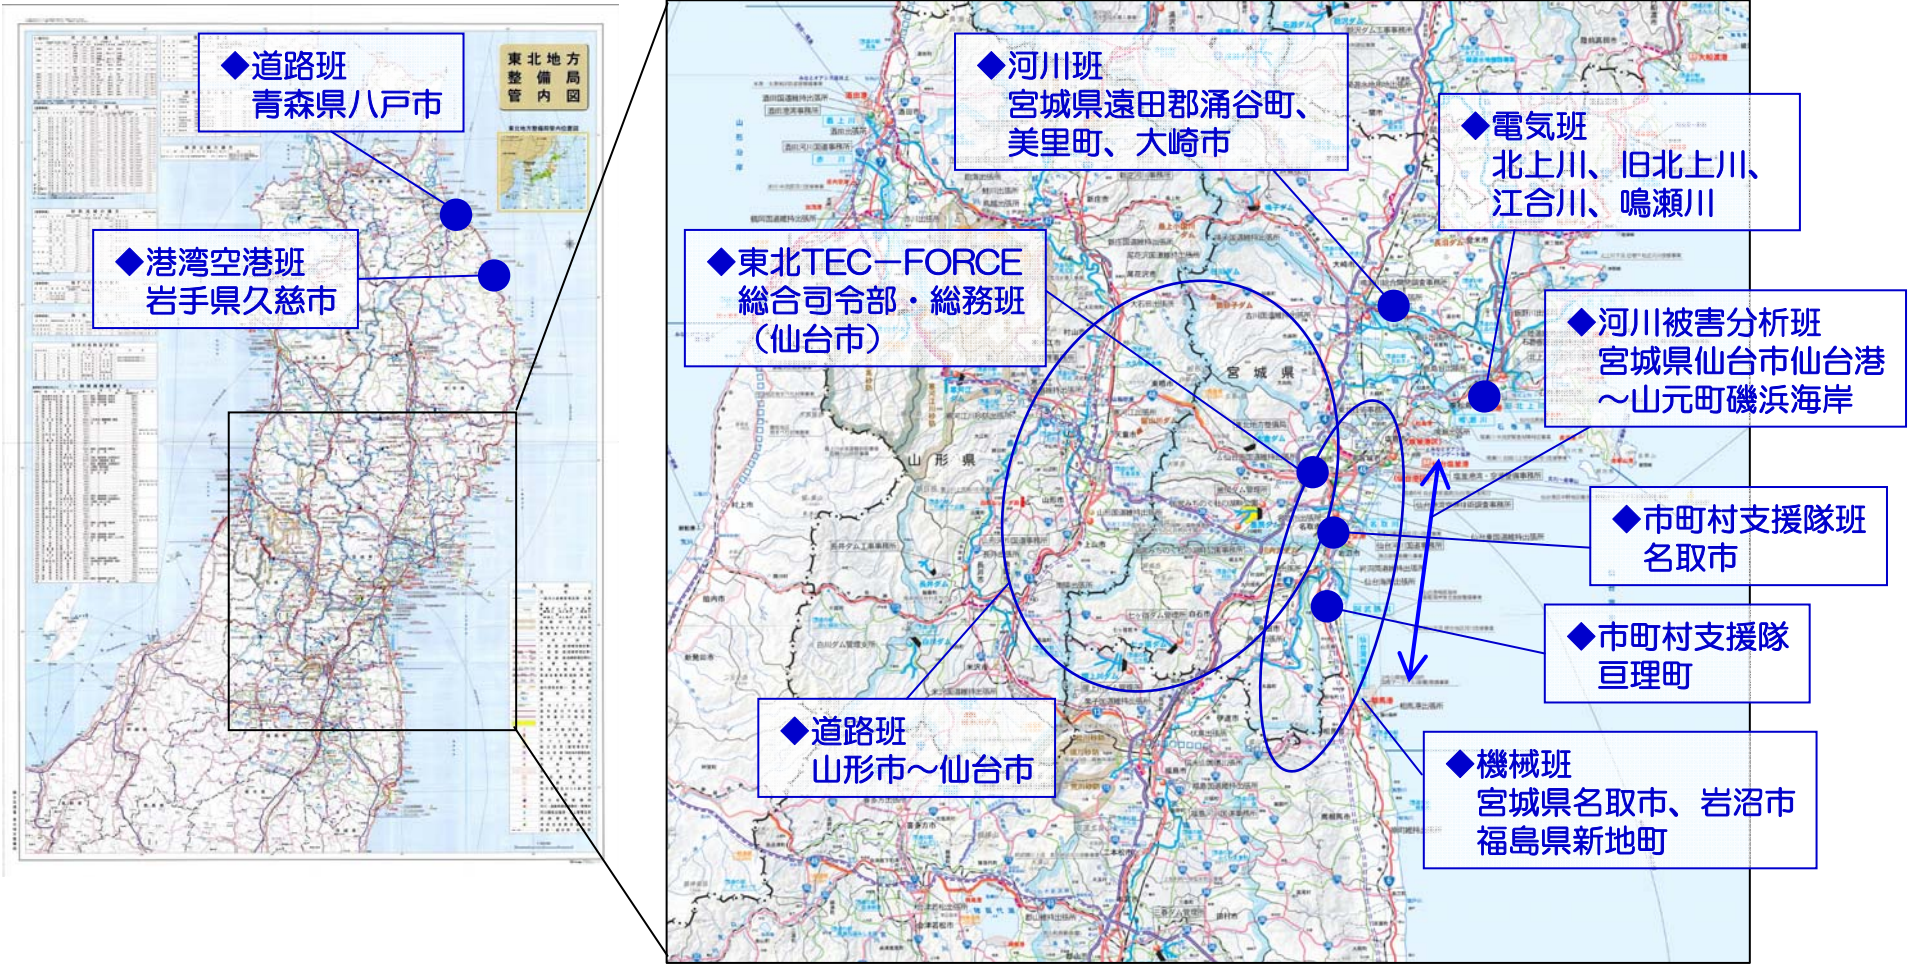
東北地方整備局管内図

◆道路班
青森県八戸市

◆港湾空港班
岩手県久慈市

◆河川班
宮城県遠田郡涌谷町、美里町、大崎市

◆電気班
北上川、旧北上川、江合川、鳴瀬川

◆東北TEC−FORCE
総合司令部・総務班
（仙台市）

◆河川被害分析班
宮城県仙台市仙台港～山元町磯浜海岸

宮城県

山形県

◆市町村支援隊班
名取市

◆市町村支援隊
亘理町

◆道路班
山形市～仙台市

◆機械班
宮城県名取市、岩沼市
福島県新地町